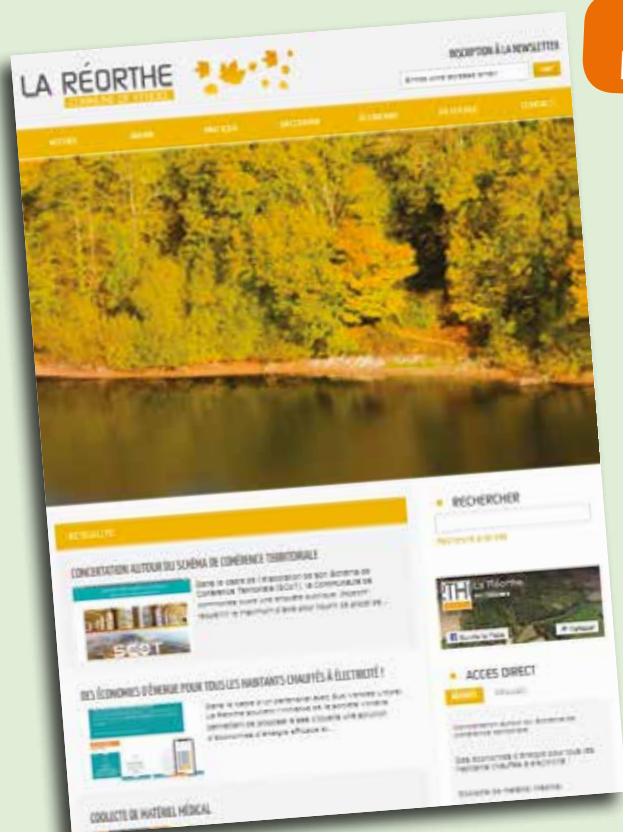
LA RÉORTHE

INSCRIPTION À LA NEWSLETTER

ACCUEIL

ACTUALITÉ

CONCERTATION AUTOUR DU SCHÉMA DE COHÉRENCE TERRITORIALE

SCOT

DES ÉCONOMIES D'ÉNERGIE POUR TOUS LES HABITANTS CHAUFFÉS À ÉLECTRICITÉ !

COLLECTE DE MATÉRIEL MÉDICAL

RECHERCHER

La Réorthe

ACCES DIRECT